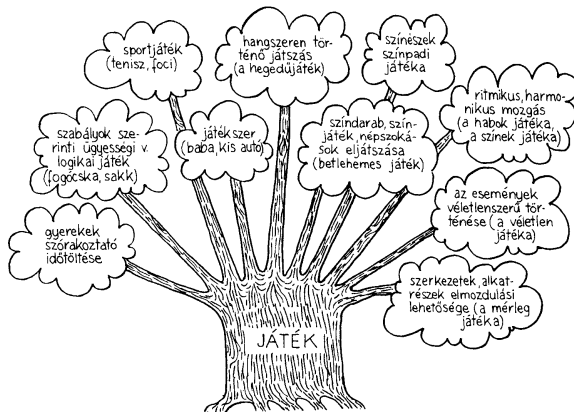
sportjáték (tenisz, foci)

hangszeren történő játszás (a hegedűjáték)

színészek színpadi játéka

ritmikus, harmonikus mozgás (a habok játéka, a színek játéka)

szabályok szerinti ügyességi v. logikai játék (fogócska, sakk)

játékszer (baba, kis autó)

színdarab, színjáték, népszokások eljátszása (betlehemes játék)

gyerekek szórakoztató időtöltése

az események véletlenszerű történése (a véletlen játéka)

szerkezetek, alkatrészek elmozdulási lehetősége (a mérleg játéka)

JÁTÉK